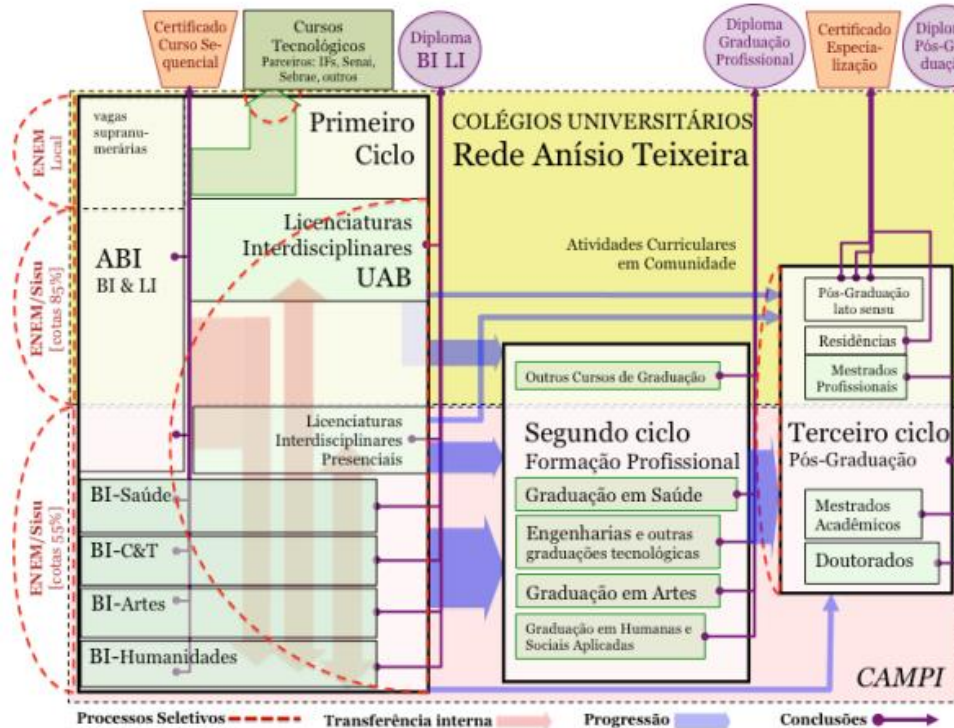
Certificado Curso Sequencial

Cursos Tecnológicos
Parceiros: IFs, Senai, Sebrae, outros

Diploma BI LI

Diploma Graduação Profissional

Certificado Especialização

Diplo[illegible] Pós-G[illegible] duaç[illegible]

ENEM Local

vagas supranumerárias

Primeiro Ciclo

COLÉGIOS UNIVERSITÁRIOS
Rede Anísio Teixeira

ENEM/Sisu [cotas 85%]

ABI
BI & LI

Licenciaturas Interdisciplinares UAB

Atividades Curriculares em Comunidade

Pós-Graduação lato sensu

Residências

Mestrados Profissionais

Outros Cursos de Graduação

ENEM/Sisu [cotas 55%]

Licenciaturas Interdisciplinares Presenciais

Segundo ciclo
Formação Profissional

Terceiro ciclo
Pós-Graduação

BI-Saúde

Graduação em Saúde

BI-C&T

Engenharias e outras graduações tecnológicas

Mestrados Acadêmicos

Doutorados

BI-Artes

Graduação em Artes

BI-Humanidades

Graduação em Humanas e Sociais Aplicadas

CAMPI

Processos Seletivos
Transferência interna
Progressão
Conclusões